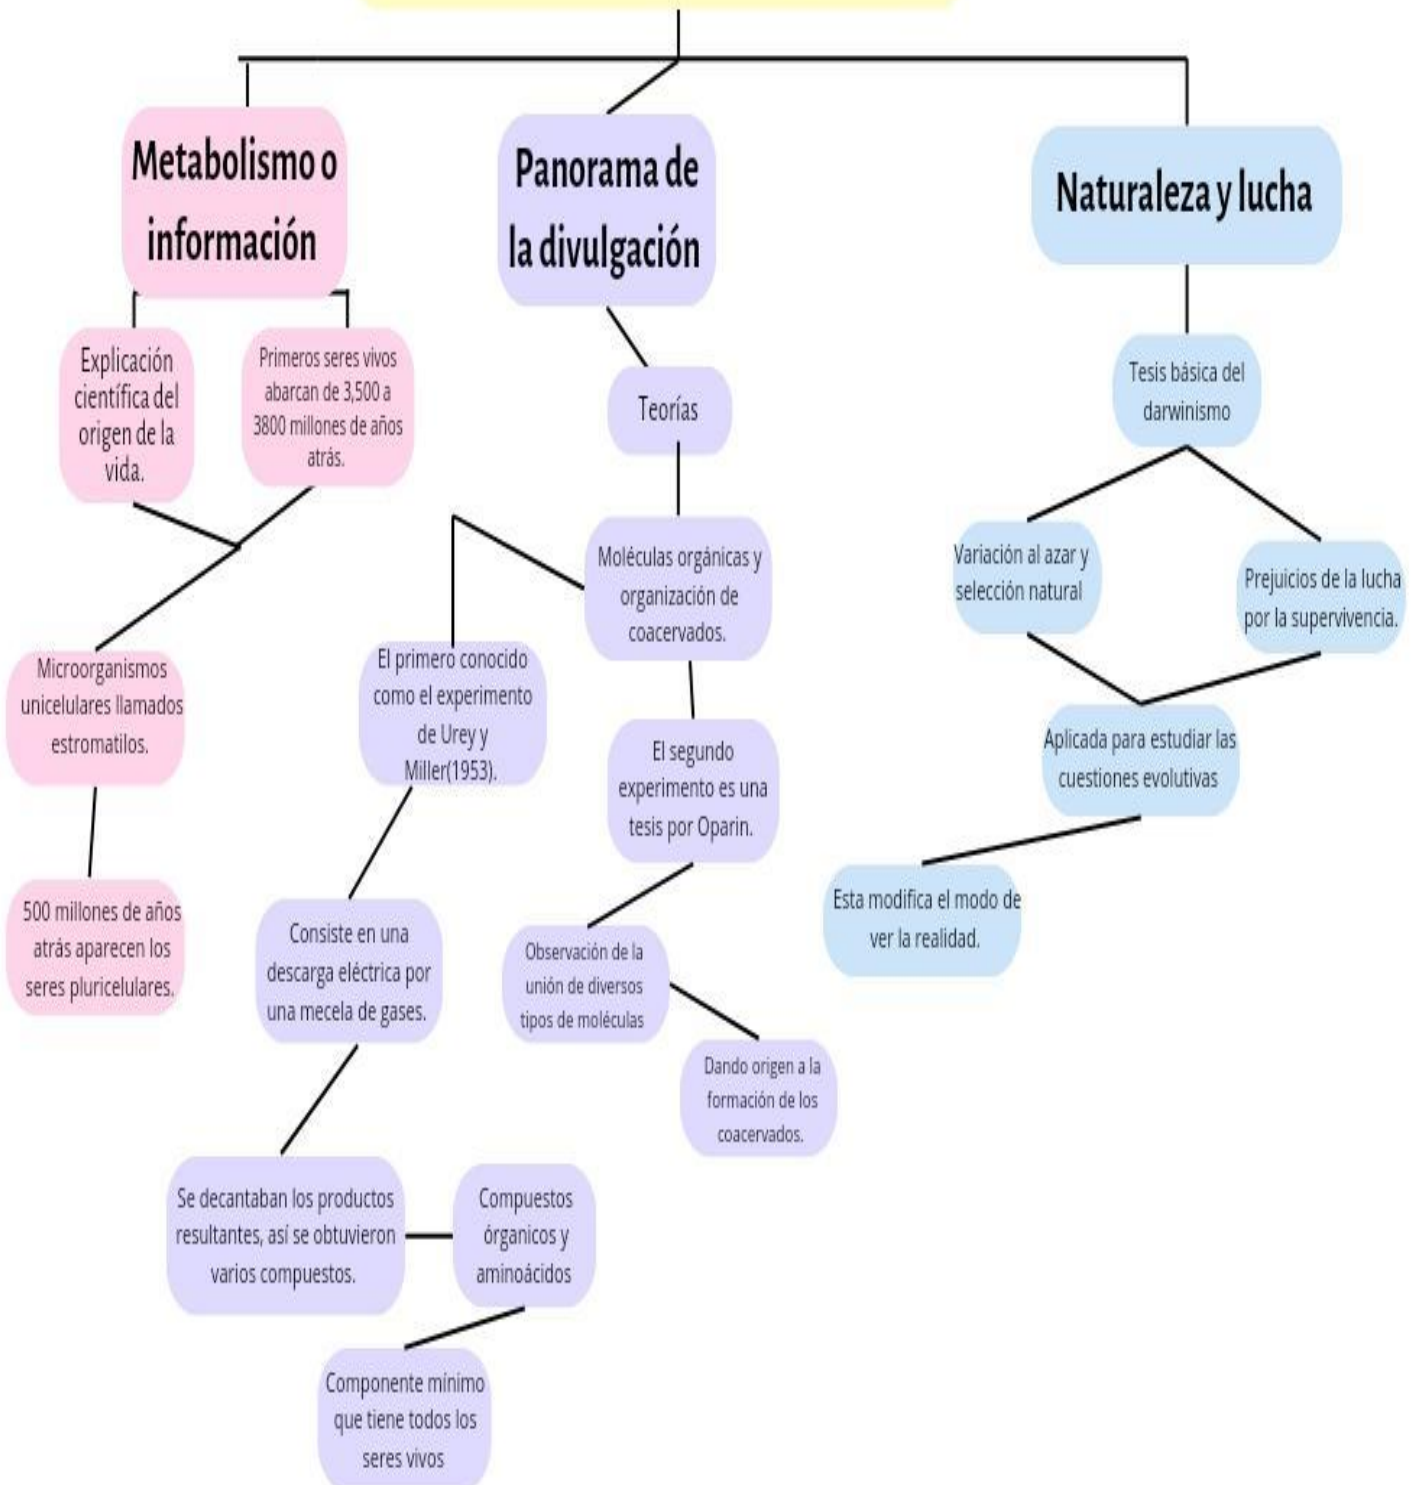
Metabolismo o información

Explicación científica del origen de la vida.

Primeros seres vivos abarcan de 3,500 a 3800 millones de años atrás.

Microorganismos unicelulares llamados estromatilos.

500 millones de años atrás aparecen los seres pluricelulares.

Panorama de la divulgación

Teorías

Moléculas orgánicas y organización de coacervados.

El primero conocido como el experimento de Urey y Miller(1953).

Consiste en una descarga eléctrica por una mecela de gases.

Se decantaban los productos resultantes, así se obtuvieron varios compuestos.

Compuestos órganicos y aminoácidos

Componente mínimo que tiene todos los seres vivos

El segundo experimento es una tesis por Oparin.

Observación de la unión de diversos tipos de moléculas

Dando origen a la formación de los coacervados.

Naturaleza y lucha

Tesis básica del darwinismo

Variación al azar y selección natural

Prejuicios de la lucha por la supervivencia.

Aplicada para estudiar las cuestiones evolutivas

Esta modifica el modo de ver la realidad.